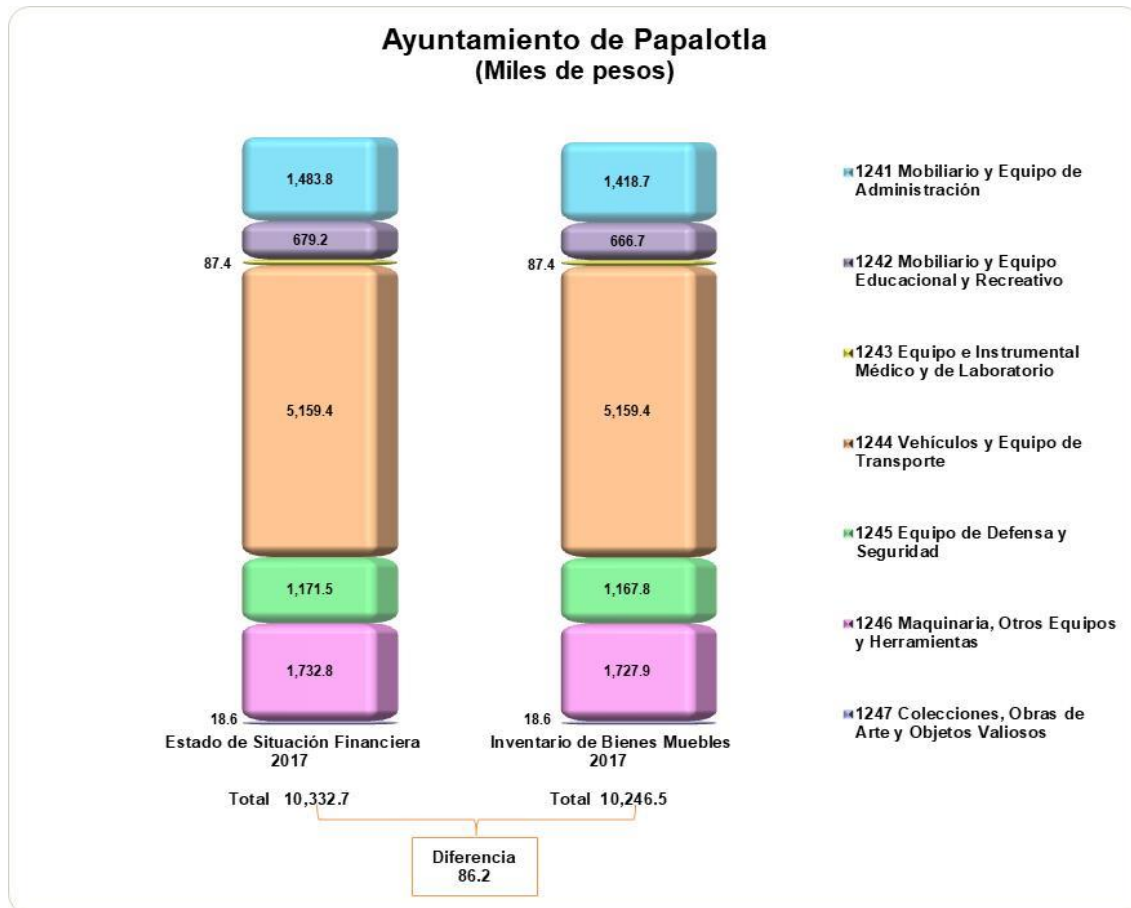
Ayuntamiento de Papalotla
(Miles de pesos)

1,483.8
679.2
87.4
5,159.4
1,171.5
1,732.8
18.6
Estado de Situación Financiera 2017

1,418.7
666.7
87.4
5,159.4
1,167.8
1,727.9
18.6
Inventario de Bienes Muebles 2017

1241 Mobiliario y Equipo de Administración
1242 Mobiliario y Equipo Educacional y Recreativo
1243 Equipo e Instrumental Médico y de Laboratorio
1244 Vehículos y Equipo de Transporte
1245 Equipo de Defensa y Seguridad
1246 Maquinaria, Otros Equipos y Herramientas
1247 Colecciones, Obras de Arte y Objetos Valiosos

Total 10,332.7
Total 10,246.5

Diferencia
86.2